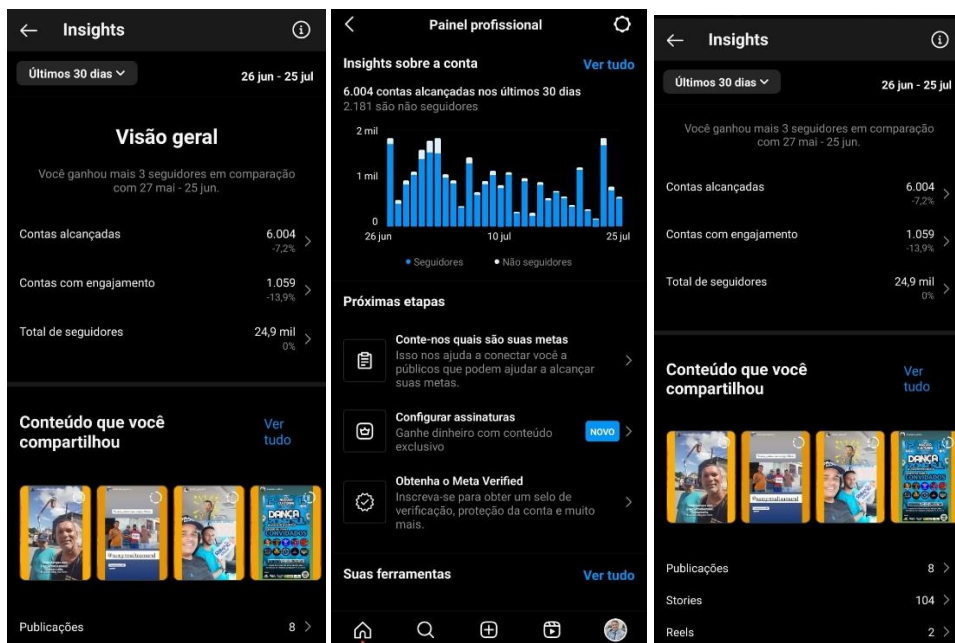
Insights

Últimos 30 dias

26 jun - 25 jul

Visão geral

Você ganhou mais 3 seguidores em comparação com 27 mai - 25 jun.

Contas alcançadas 6.004 -7,2%

Contas com engajamento 1.059 -13,9%

Total de seguidores 24,9 mil 0%

Conteúdo que você compartilhou

Ver tudo

DANÇA

Publicações 8

Painel profissional

Insights sobre a conta

Ver tudo

6.004 contas alcançadas nos últimos 30 dias
2.181 são não seguidores

2 mil
1 mil
0
26 jun
10 jul
25 jul

• Seguidores • Não seguidores

Próximas etapas

Conte-nos quais são suas metas
Isso nos ajuda a conectar você a públicos que podem ajudar a alcançar suas metas.

Configurar assinaturas
Ganhe dinheiro com conteúdo exclusivo

NOVO

Obtenha o Meta Verified
Inscreva-se para obter um selo de verificação, proteção da conta e muito mais.

Suas ferramentas

Ver tudo

Insights

Últimos 30 dias

26 jun - 25 jul

Você ganhou mais 3 seguidores em comparação com 27 mai - 25 jun.

Contas alcançadas 6.004 -7,2%

Contas com engajamento 1.059 -13,9%

Total de seguidores 24,9 mil 0%

Conteúdo que você compartilhou

Ver tudo

DANÇA

Publicações 8

Stories 104

Reels 2